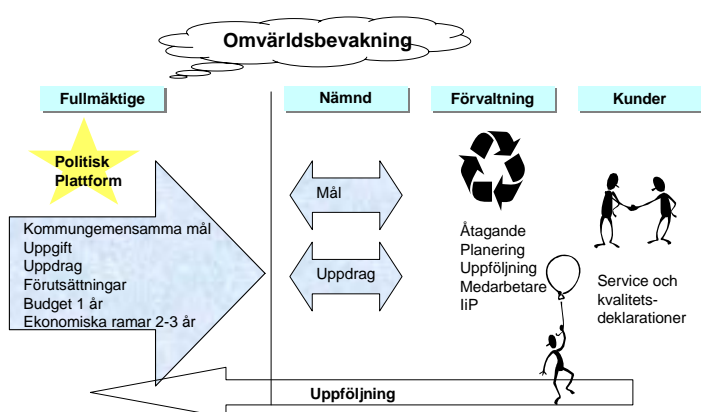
Omvärldsbevakning

Fullmäktige

Nämnd

Förvaltning

Kunder

Politisk Plattform

Kommungemensamma mål
Uppgift
Uppdrag
Förutsättningar
Budget 1 år
Ekonomiska ramar 2-3 år

Mål

Uppdrag

Åtagande
Planering
Uppföljning
Medarbetare
IiP

Service och kvalitetsdeklarationer

Uppföljning